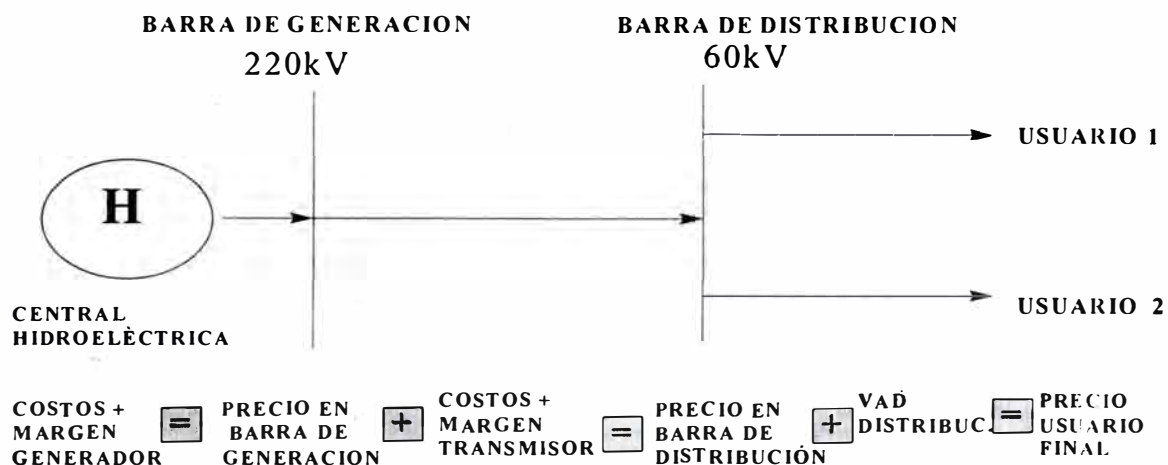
BARRA DE GENERACION
220kV

BARRA DE DISTRIBUCION
60kV

H

CENTRAL HIDROELÈCTRICA

USUARIO 1

USUARIO 2

COSTOS + MARGEN GENERADOR = PRECIO EN BARRA DE GENERACION + COSTOS + MARGEN TRANSMISOR = PRECIO EN BARRA DE DISTRIBUCIÓN + VAD DISTRIBUC = PRECIO USUARIO FINAL